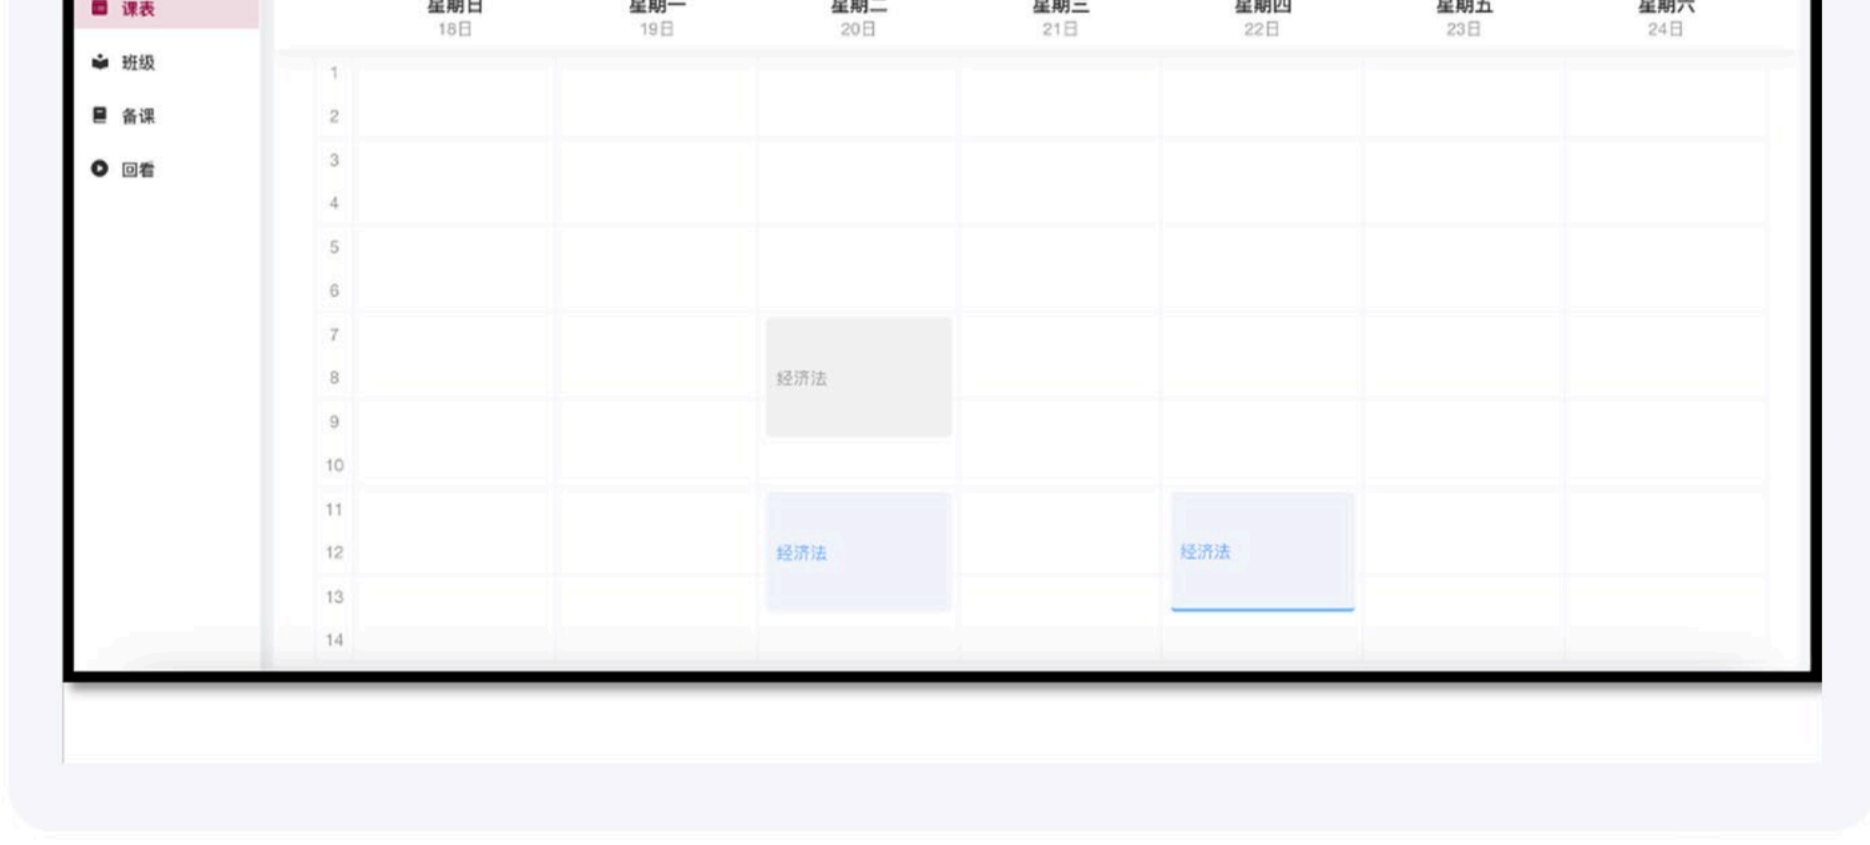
课表
班级
备课
回看

| | 星期日 18日 | 星期一 19日 | 星期二 20日 | 星期三 21日 | 星期四 22日 | 星期五 23日 | 星期六 24日 |
|---|---|---|---|---|---|---|---|
| 1 | | | | | | | |
| 2 | | | | | | | |
| 3 | | | | | | | |
| 4 | | | | | | | |
| 5 | | | | | | | |
| 6 | | | | | | | |
| 7 | | | | | | | |
| 8 | | | 经济法 | | | | |
| 9 | | | | | | | |
| 10 | | | | | | | |
| 11 | | | | | | | |
| 12 | | | 经济法 | | 经济法 | | |
| 13 | | | | | | | |
| 14 | | | | | | | |